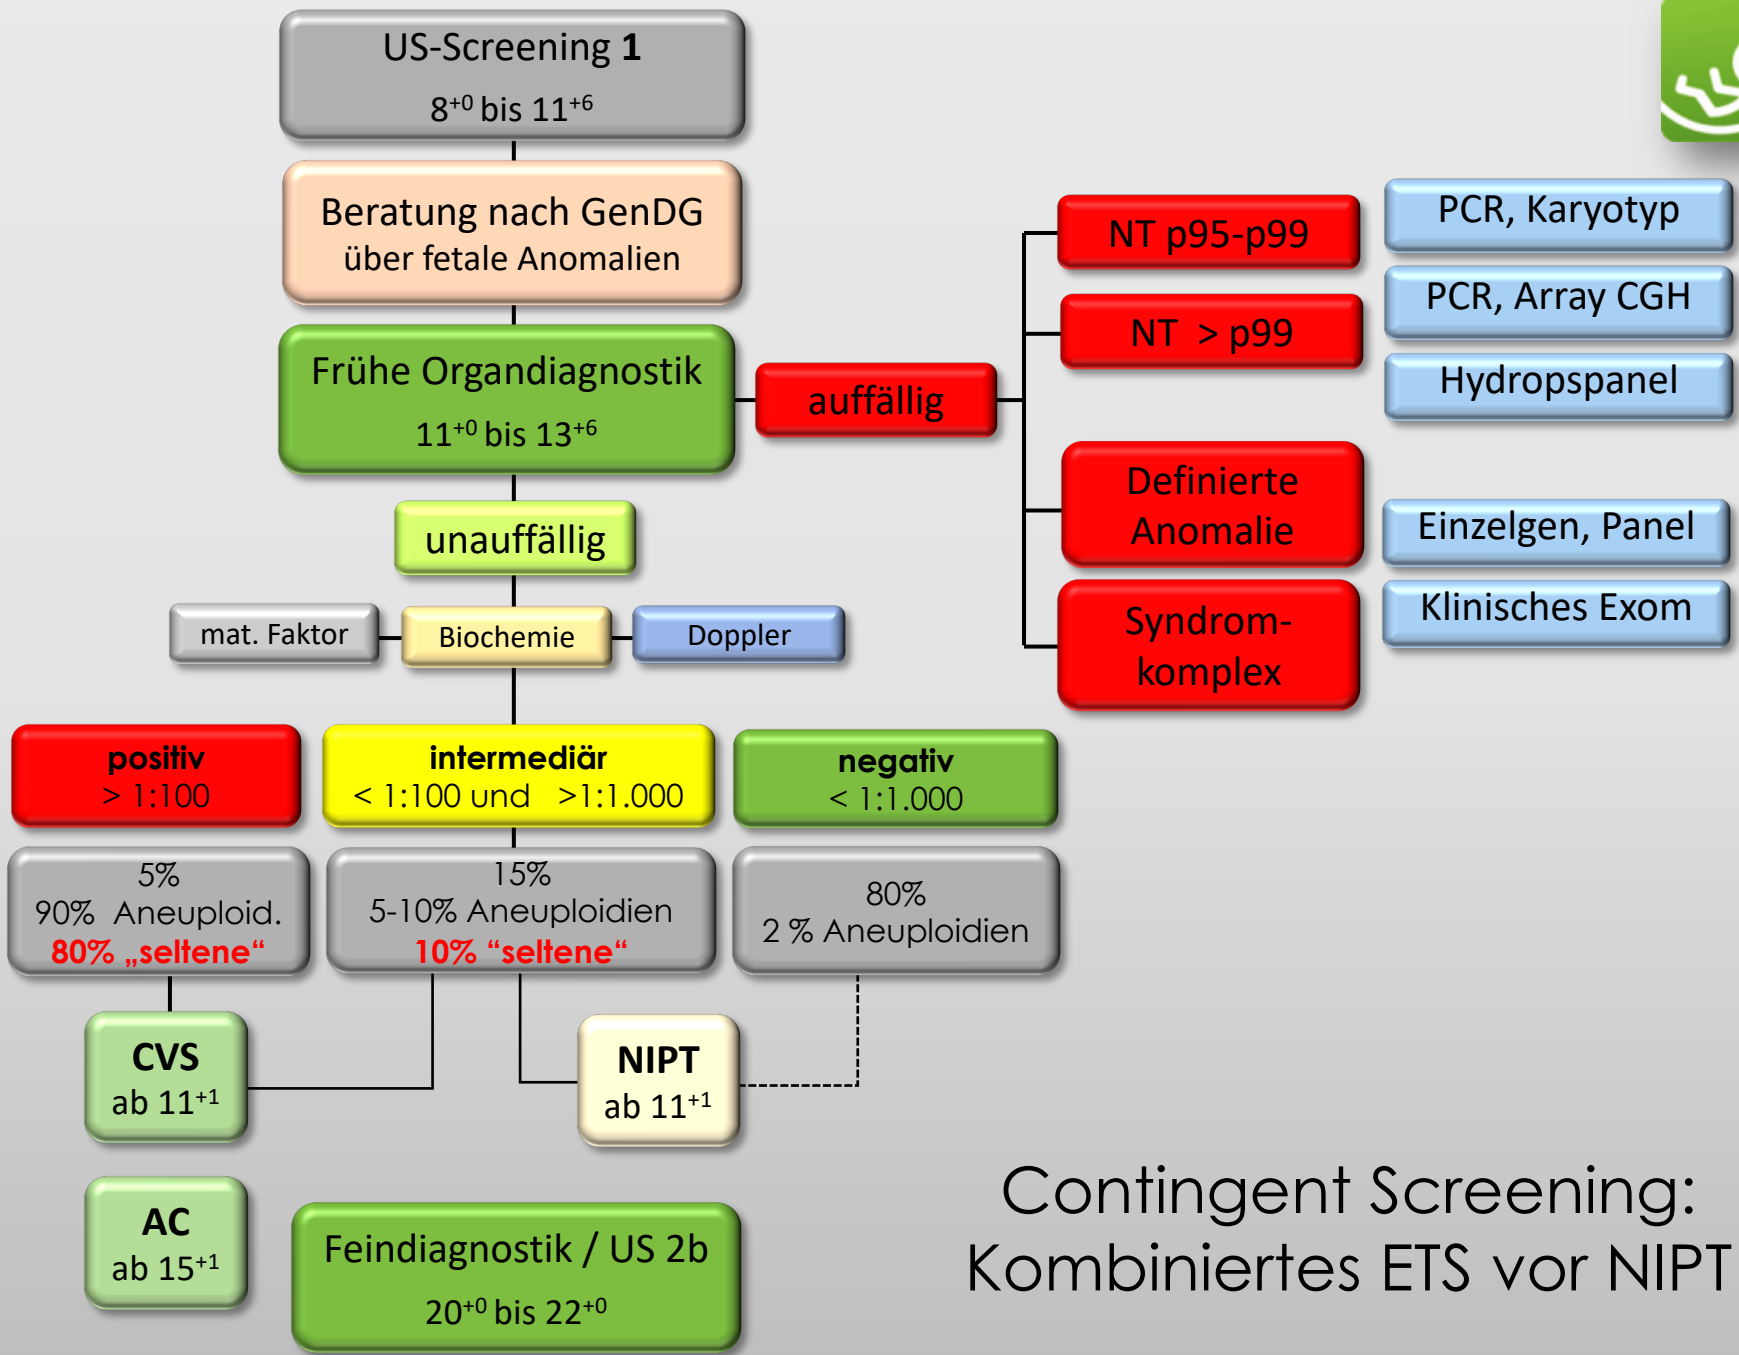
US-Screening **1**
$8^{+0}$ bis $11^{+6}$

Beratung nach GenDG
über fetale Anomalien

Frühe Organdiagnostik
$11^{+0}$ bis $13^{+6}$

auffällig

NT p95-p99

NT > p99

Definierte Anomalie

Syndromkomplex

PCR, Karyotyp

PCR, Array CGH

Hydropspanel

Einzelgen, Panel

Klinisches Exom

unauffällig

mat. Faktor

Biochemie

Doppler

positiv
> 1:100

intermediär
< 1:100 und >1:1.000

negativ
< 1:1.000

5%
90% Aneuploid.
80% „seltene“

15%
5-10% Aneuploidien
10% “seltene“

80%
2 % Aneuploidien

CVS
ab $11^{+1}$

NIPT
ab $11^{+1}$

AC
ab $15^{+1}$

Feindiagnostik / US 2b
$20^{+0}$ bis $22^{+0}$

Contingent Screening:
Kombiniertes ETS vor NIPT